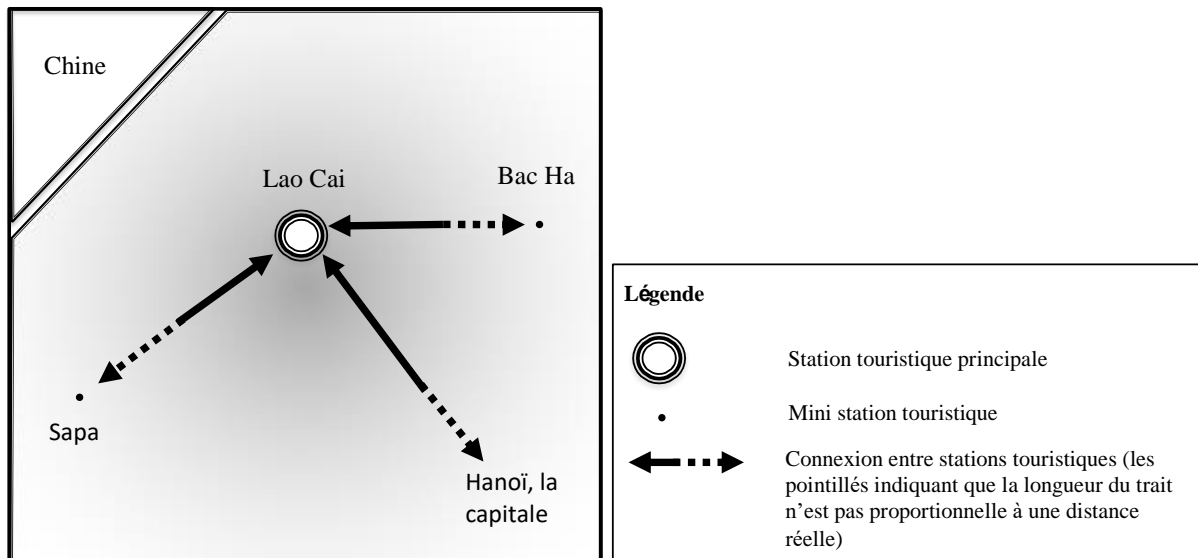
Chine

Lao Cai

Bac Ha

Sapa

Hanoï, la capitale

Légende

Station touristique principale

Mini station touristique

Connexion entre stations touristiques (les pointillés indiquant que la longueur du trait n'est pas proportionnelle à une distance réelle)